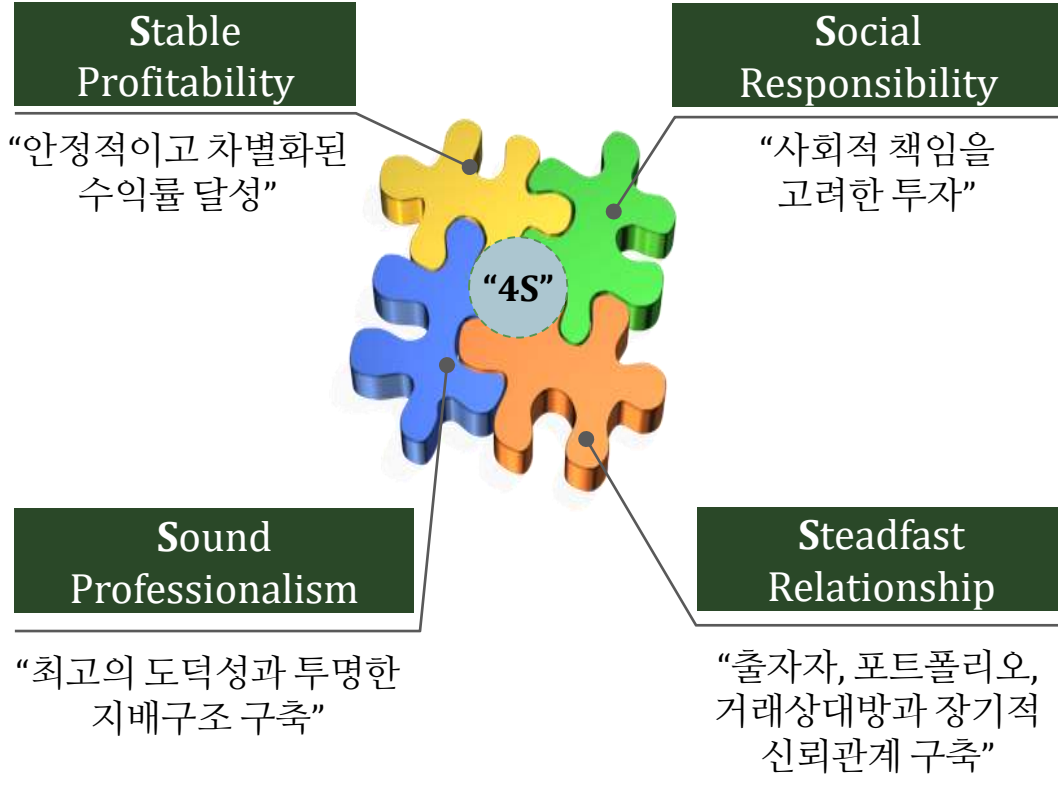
Stable Profitability

“안정적이고 차별화된 수익률 달성”

Social Responsibility

“사회적 책임을 고려한 투자”

“4S”

Sound Professionalism

“최고의 도덕성과 투명한 지배구조 구축”

Steadfast Relationship

“출자자, 포트폴리오, 거래상대방과 장기적 신뢰관계 구축”